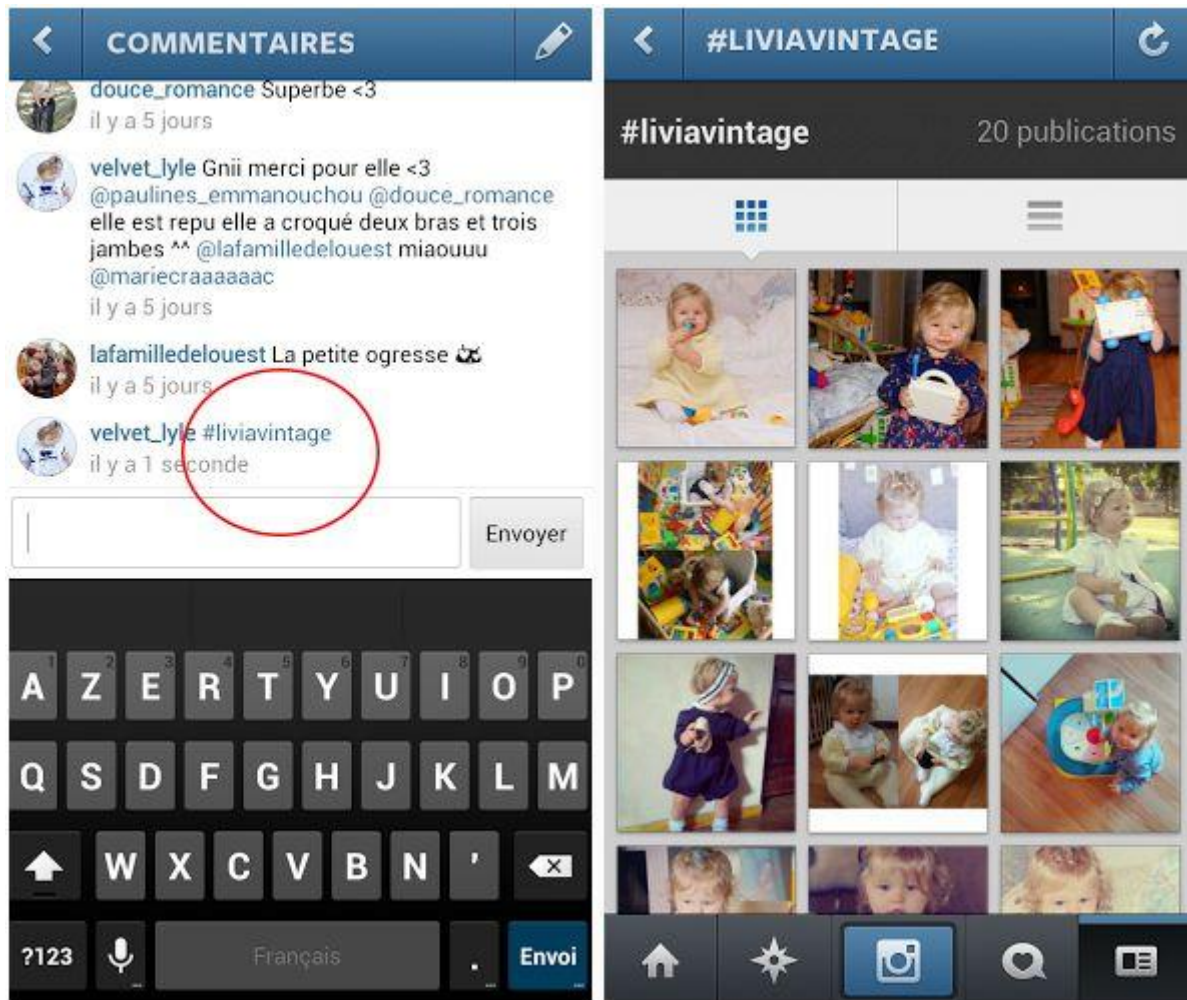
COMMENTAIRES

douce_romance Superbe <3
il y a 5 jours

velvet_lyle Gnii merci pour elle <3 @paulines_emmanouchou @douce_romance elle est repu elle a croqué deux bras et trois jambes ^^ @lafamilledelouest miaouuu @mariecraaaaaac
il y a 5 jours

lafamilledelouest La petite ogresse
il y a 5 jours

velvet_lyle #liviavintage
il y a 1 seconde

Envoyer

A Z E R T Y U I O P
Q S D F G H J K L M
W X C V B N '
?123 Français . Envoi

#LIVIAVINTAGE

#liviavintage 20 publications